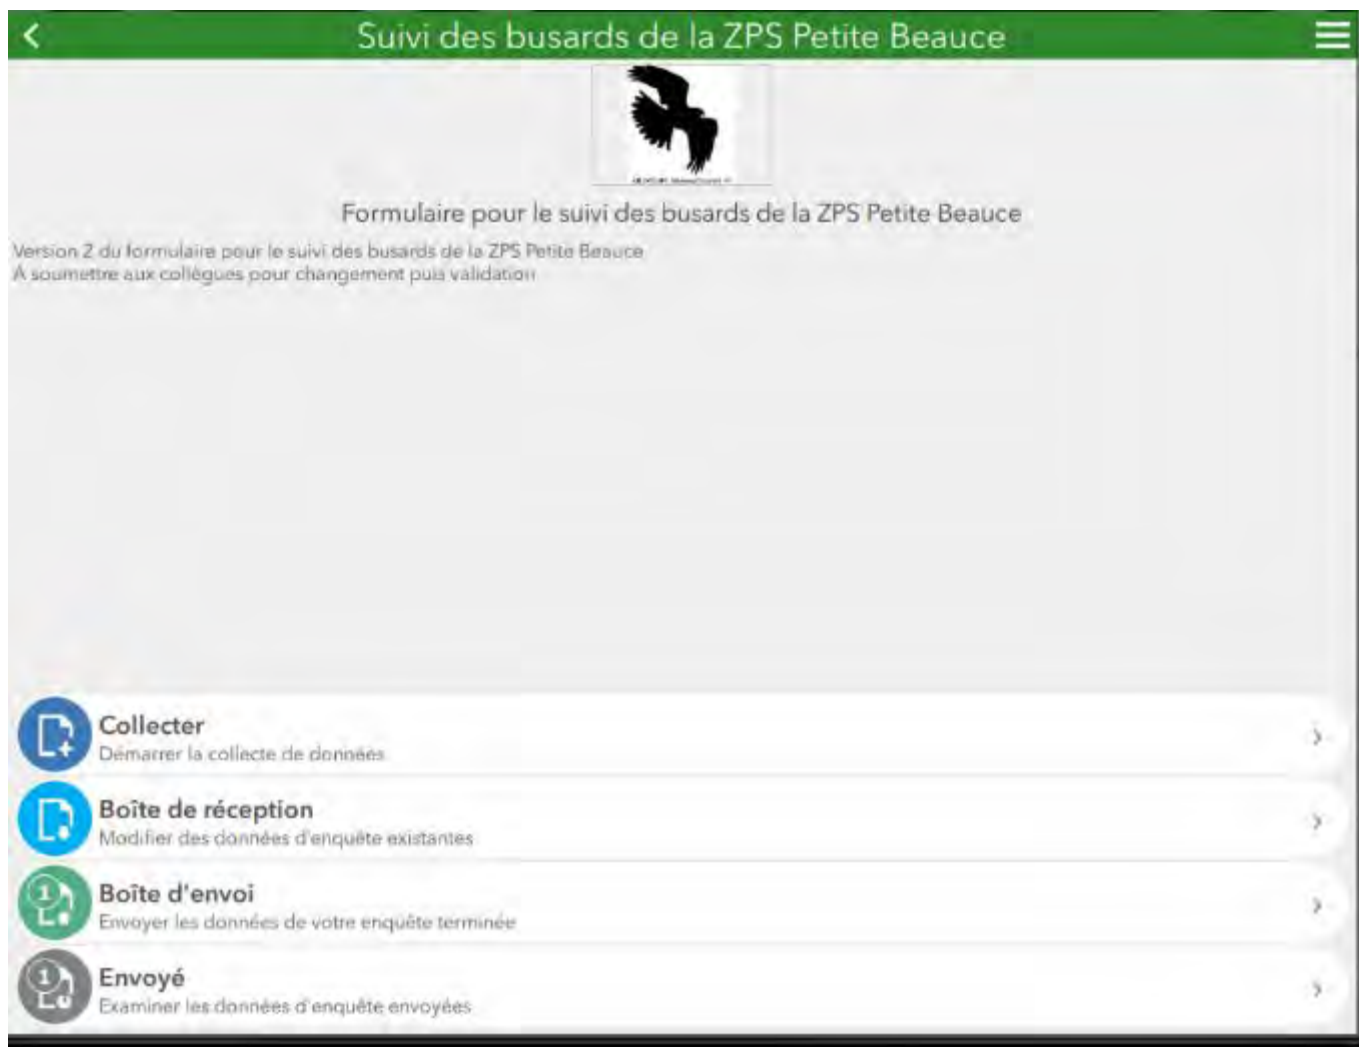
Suivi des busards de la ZPS Petite Beauce

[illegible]

Formulaire pour le suivi des busards de la ZPS Petite Beauce

Version 2 du formulaire pour le suivi des busards de la ZPS Petite Beauce
A soumettre aux collègues pour changement puis validation

1
1

Collecter
Démarrer la collecte de données

Boîte de réception
Modifier des données d'enquête existantes

Boîte d'envoi
Envoyer les données de votre enquête terminée

Envoyé
Examiner les données d'enquête envoyées